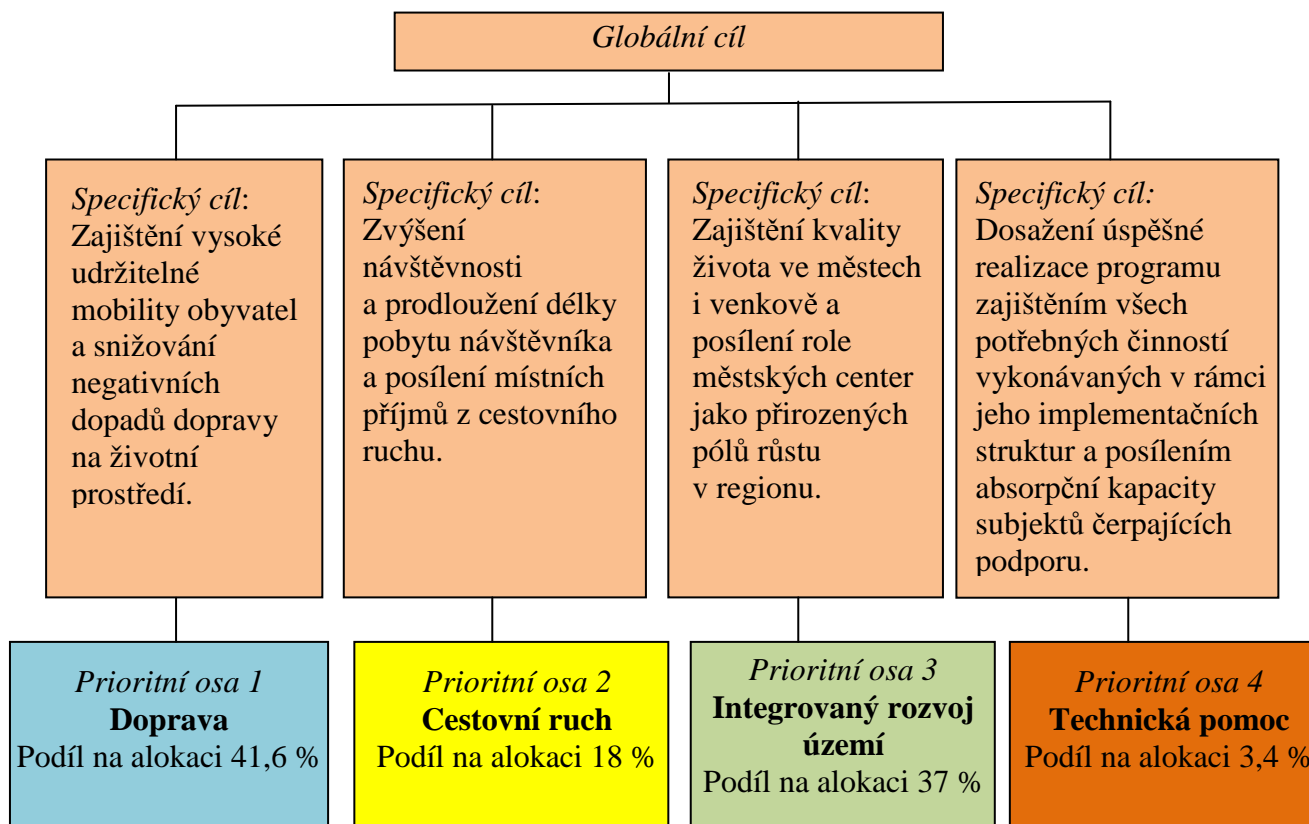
Globální cíl

Specifický cíl: Zajištění vysoké udržitelné mobility obyvatel a snižování negativních dopadů dopravy na životní prostředí.

Specifický cíl: Zvýšení návštěvnosti a prodloužení délky pobytu návštěvníka a posílení místních příjmů z cestovního ruchu.

Specifický cíl: Zajištění kvality života ve městech i venkově a posílení role městských center jako přirozených pólů růstu v regionu.

Specifický cíl: Dosažení úspěšné realizace programu zajištěním všech potřebných činností vykonávaných v rámci jeho implementačních struktur a posílením absorpční kapacity subjektů čerpajících podporu.

Prioritní osa 1
Doprava
Podíl na alokaci 41,6 %

Prioritní osa 2
Cestovní ruch
Podíl na alokaci 18 %

Prioritní osa 3
Integrovaný rozvoj území
Podíl na alokaci 37 %

Prioritní osa 4
Technická pomoc
Podíl na alokaci 3,4 %